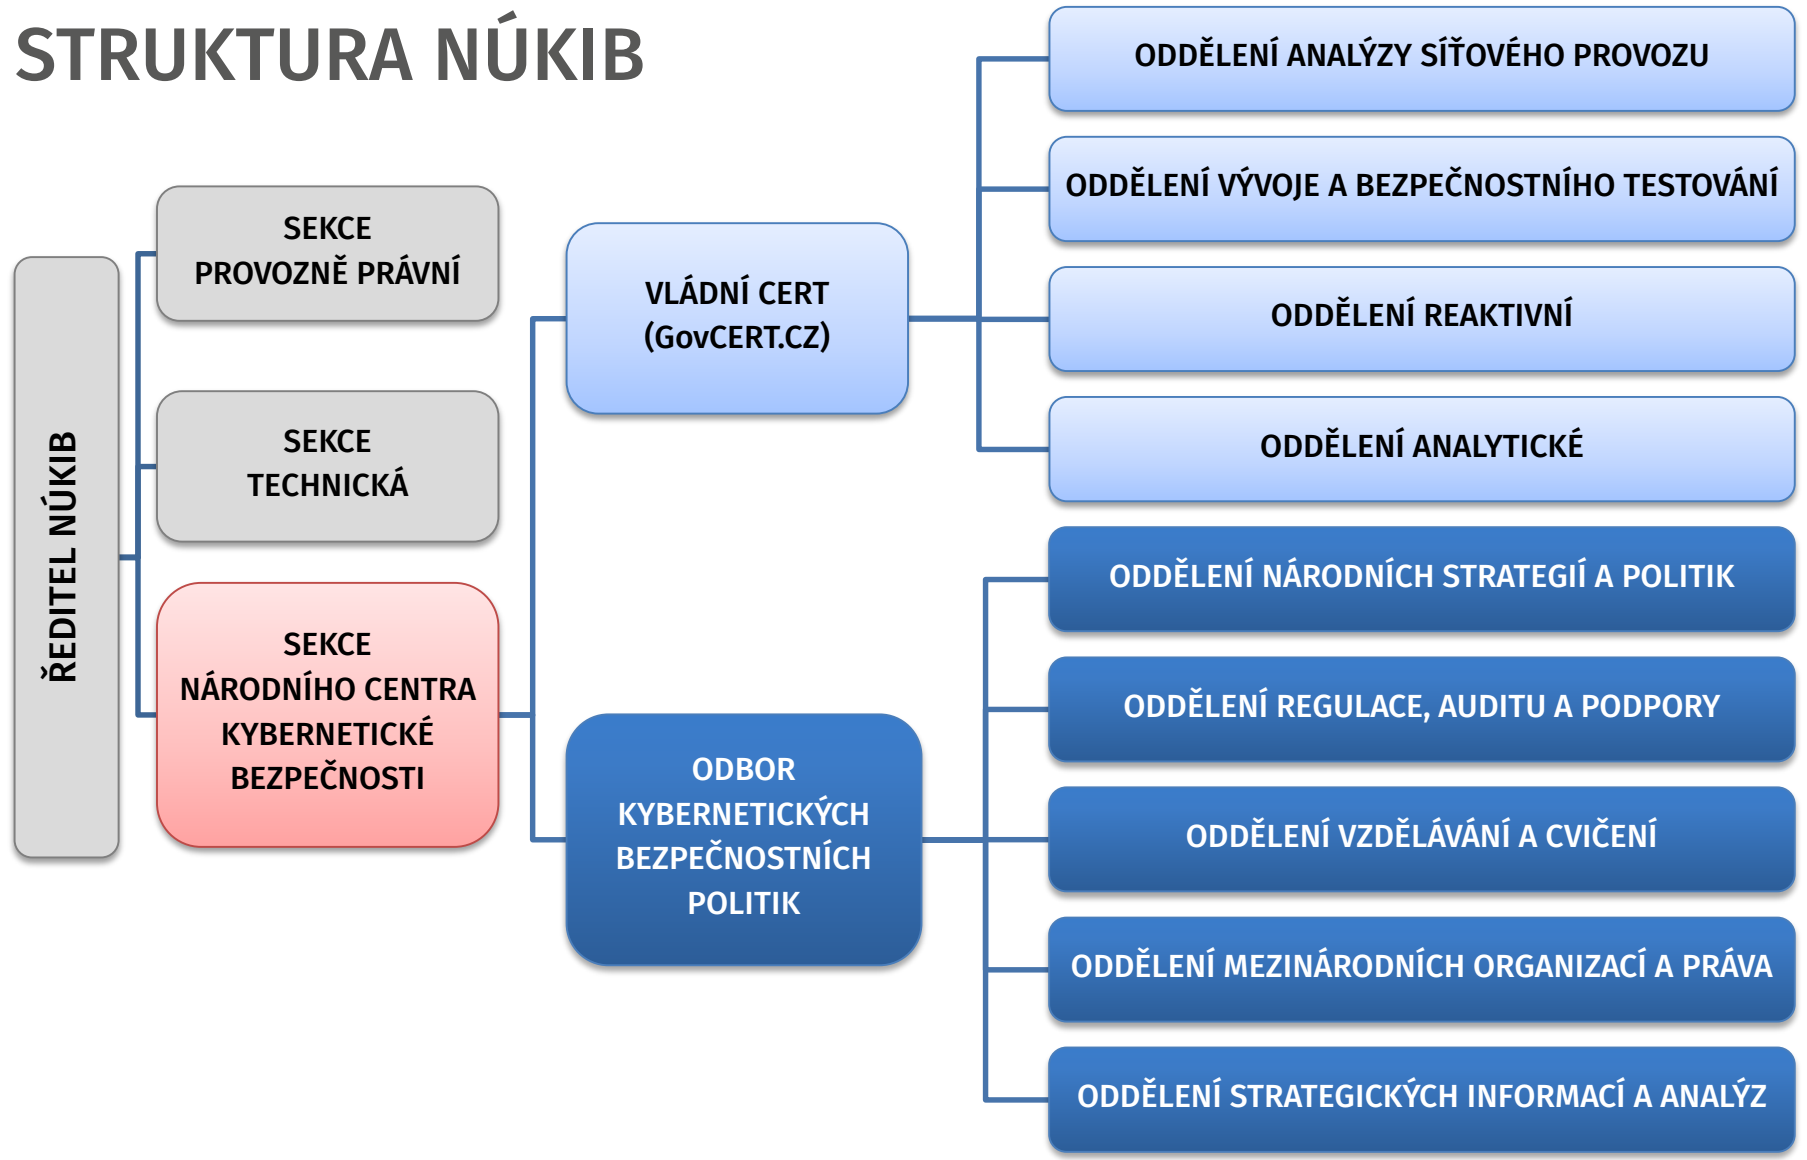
STRUKTURA NÚKIB

ŘEDITEL NÚKIB

SEKCE PROVOZNĚ PRÁVNÍ

SEKCE TECHNICKÁ

SEKCE NÁRODNÍHO CENTRA KYBERNETICKÉ BEZPEČNOSTI

VLÁDNÍ CERT (GovCERT.CZ)

ODBOR KYBERNETICKÝCH BEZPEČNOSTNÍCH POLITIK

ODDĚLENÍ ANALÝZY SÍŤOVÉHO PROVOZU

ODDĚLENÍ VÝVOJE A BEZPEČNOSTNÍHO TESTOVÁNÍ

ODDĚLENÍ REAKTIVNÍ

ODDĚLENÍ ANALYTICKÉ

ODDĚLENÍ NÁRODNÍCH STRATEGIÍ A POLITIK

ODDĚLENÍ REGULACE, AUDITU A PODPORY

ODDĚLENÍ VZDĚLÁVÁNÍ A CVIČENÍ

ODDĚLENÍ MEZINÁRODNÍCH ORGANIZACÍ A PRÁVA

ODDĚLENÍ STRATEGICKÝCH INFORMACÍ A ANALÝZ